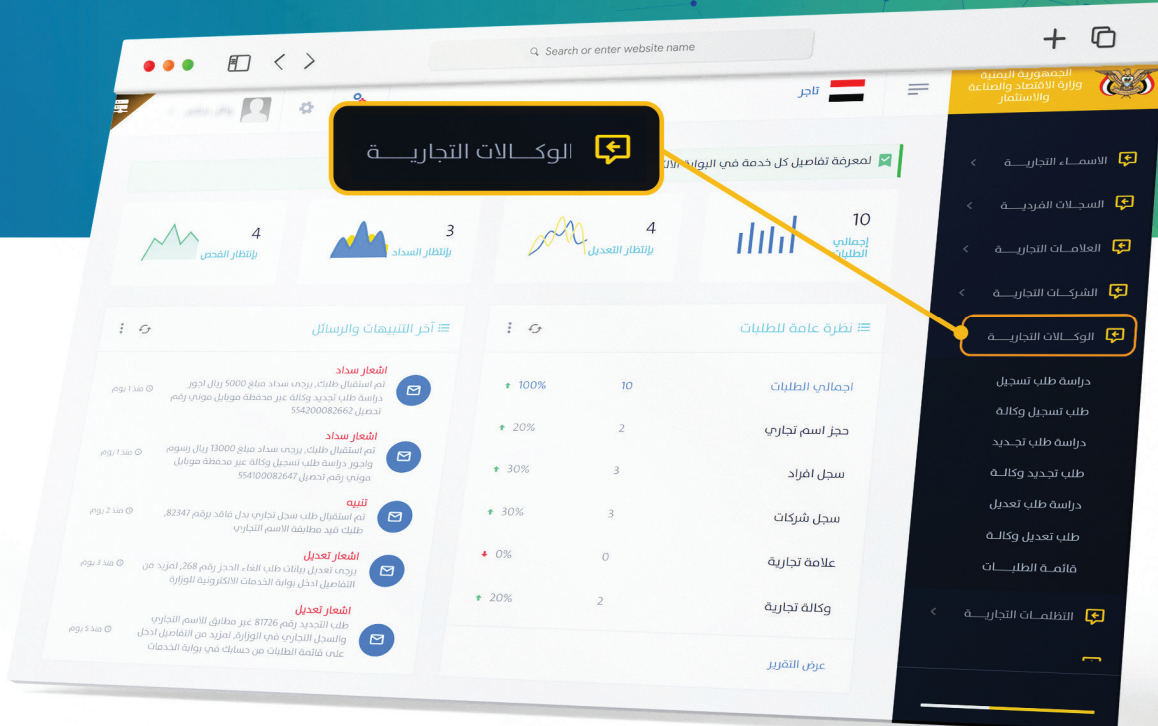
Search or enter website name

الجمهورية اليمنية
وزارة الاقتصاد والصناعة والاستثمار

تاجر

الوكـــالات التجاريـــة

لمعرفة تفاصيل كل خدمة في البوابة الا

10
إجمالي الطلبات

4
بإنتظار التعديل

3
بإنتظار السداد

4
بإنتظار الفحص

الأسمـــاء التجاريـــة
السجـلات الفرديـــة
العلامـات التجاريـــة
الشركـات التجاريـــة
الوكـــالات التجاريـــة
دراسة طلب تسجيل
طلب تسجيل وكالة
دراسة طلب تجديد
طلب تجديد وكالـة
دراسة طلب تعديل
طلب تعديل وكالـة
قائمــة الطلبـــات
التظلمـات التجاريـــة

نظرة عامة للطلبات

| | | |
|---|---|---|
| اجمالي الطلبات | 10 | 100% |
| حجز اسم تجاري | 2 | 20% |
| سجل افراد | 3 | 30% |
| سجل شركات | 3 | 30% |
| علامة تجارية | 0 | 0% |
| وكالة تجارية | 2 | 20% |

عرض التقرير

آخر التنبيهات والرسائل

اشعار سداد
تم استقبال طلبك، يرجى سداد مبلغ 5000 ريال اجور دراسة طلب تجديد وكالة عبر محفظة موبايل موني رقم تحصيل 554200082662
منذ 1 يوم

اشعار سداد
تم استقبال طلبك، يرجى سداد مبلغ 13000 ريال رسوم واجور دراسة طلب تسجيل وكالة عبر محفظة موبايل موني رقم تحصيل 554100082647
منذ 1 يوم

تنبيه
تم استقبال طلب سجل تجاري بدل فاقد برقم 82347، طلبك قيد مطابقة الاسم التجاري
منذ 2 يوم

اشعار تعديل
يرجى تعديل بيانات طلب الغاء الحجز رقم 268، لمزيد من التفاصيل ادخل بوابة الخدمات الالكترونية للوزارة
منذ 4 يوم

اشعار تعديل
طلب التجديد رقم 81726 غير مطابق للاسم التجاري والسجل التجاري في الوزارة، لمزيد من التفاصيل ادخل على قائمة الطلبات من حسابك في بوابة الخدمات
منذ 5 يوم